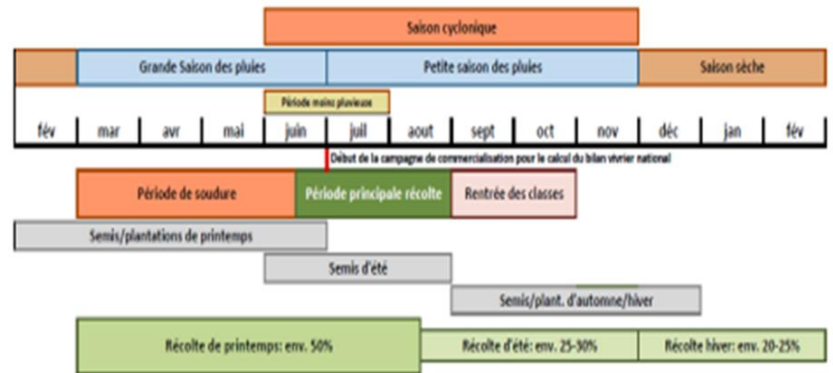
Saison cyclonique

Grande Saison des pluies

Petite saison des pluies

Saison sèche

Période moins pluvieuse

| fév | mar | avr | mai | juin | juil | aout | sept | oct | nov | déc | jan | fév |
|---|---|---|---|---|---|---|---|---|---|---|---|---|

Début de la campagne de commercialisation pour le calcul du bilan vivrier national

Période de soudure

Période principale récolte

Rentrée des classes

Semis/plantations de printemps

Semis d'été

Semis/plant. d'automne/hiver

Récolte de printemps: env. 50%

Récolte d'été: env. 25-30%

Récolte hiver: env. 20-25%